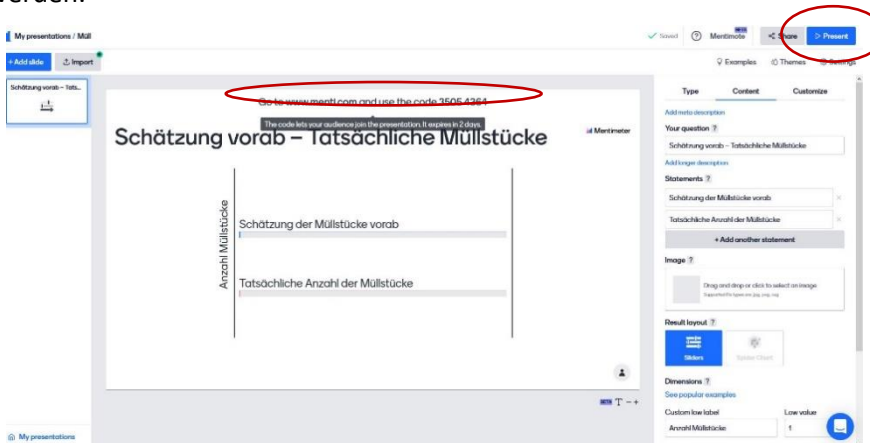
werden.

My presentations / Müll

Saved Mentimote Share Present

+ Add slide Import

Examples Themes Settings

Schätzung vorab – Tats...

Go to www.menti.com and use the code 3505 4364

The code lets your audience join the presentation. It expires in 2 days.

Schätzung vorab – Tatsächliche Müllstücke

Mentimeter

Anzahl Müllstücke

Schätzung der Müllstücke vorab

Tatsächliche Anzahl der Müllstücke

Type Content Customize

Add meta description

Your question

Schätzung vorab – Tatsächliche Müllstücke

Add longer description

Statements

Schätzung der Müllstücke vorab

Tatsächliche Anzahl der Müllstücke

+ Add another statement

Image

Drag and drop or click to select an image

Result layout

Sliders

Spider Chart

Dimensions

See popular examples

Custom low label

Anzahl Müllstücke

Low value

1

My presentations